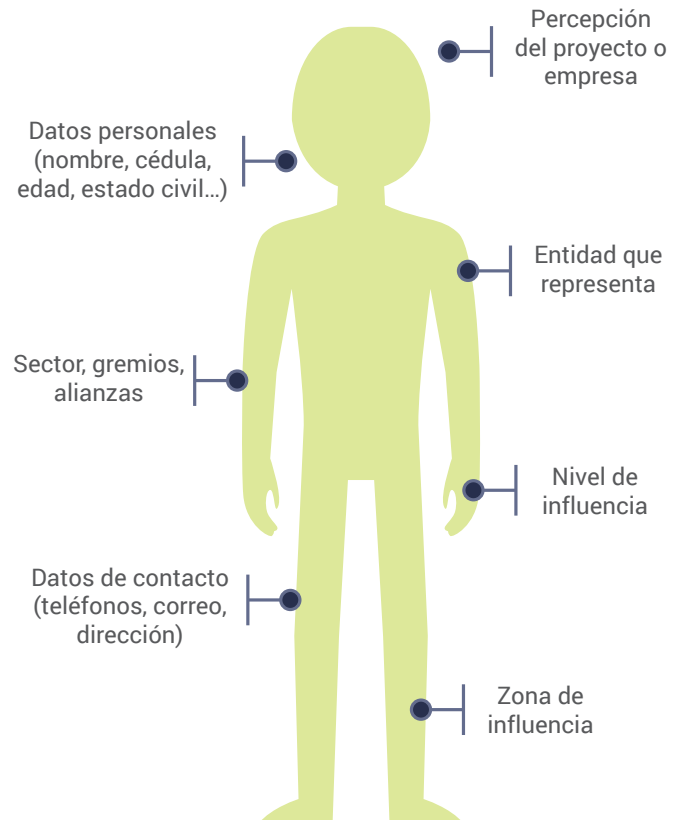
Percepción del proyecto o empresa

Datos personales (nombre, cédula, edad, estado civil...)

Entidad que representa

Sector, gremios, alianzas

Nivel de influencia

Datos de contacto (teléfonos, correo, dirección)

Zona de influencia